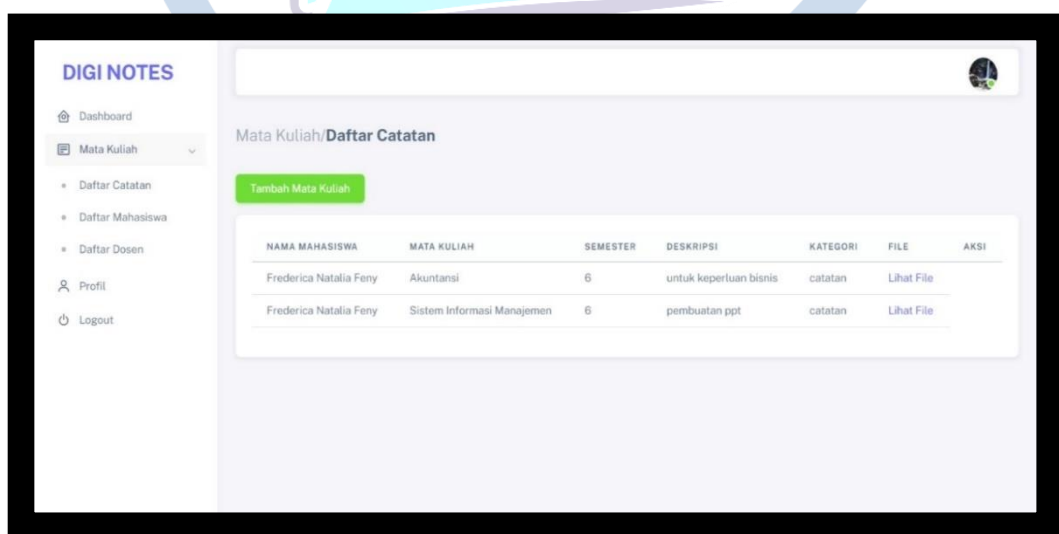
DIGI NOTES

Dashboard

Mata Kuliah

Daftar Catatan

Daftar Mahasiswa

Daftar Dosen

Profil

Logout

Mata Kuliah/Daftar Catatan

Tambah Mata Kuliah

| NAMA MAHASISWA | MATA KULIAH | SEMESTER | DESKRIPSI | KATEGORI | FILE | AKSI |
|---|---|---|---|---|---|---|
| Frederica Natalia Feny | Akuntansi | 6 | untuk keperluan bisnis | catatan | Lihat File | |
| Frederica Natalia Feny | Sistem Informasi Manajemen | 6 | pembuatan ppt | catatan | Lihat File | |